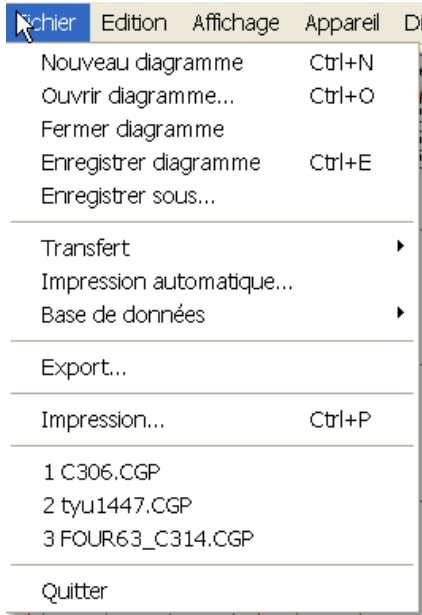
Fichier Edition Affichage Appareil Di

Nouveau diagramme Ctrl+N
Ouvrir diagramme... Ctrl+O
Fermer diagramme
Enregistrer diagramme Ctrl+E
Enregistrer sous...

Transfert
Impression automatique...
Base de données

Export...

Impression... Ctrl+P

1 C306.CGP
2 tyu1447.CGP
3 FOUR63_C314.CGP

Quitter